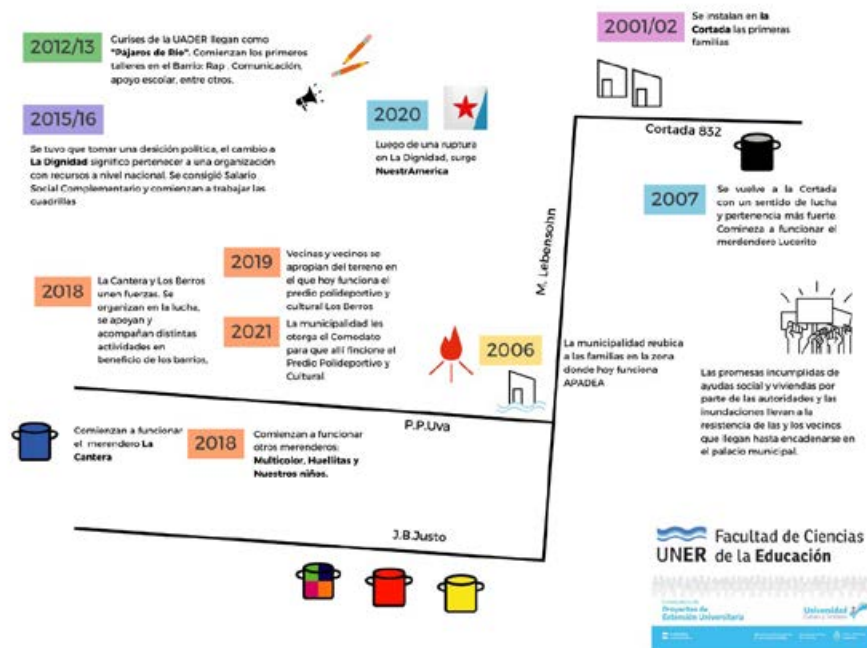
2012/13

Cursos de la UADER llegan como "Pajaros de Rio". Comienzan los primeros talleres en el Barrio: Rap, Comunicación, apoyo escolar, entre otros.

2015/16

Se tuvo que tomar una desición politica, el cambio a La Dignidad significo pertenecer a una organización con recursos a nivel nacional. Se consigió Salario Social Complementario y comienzan a trabajar las cuadrillas

2020

Luego de una ruptura en La Dignidad, surge NuestrAmerica

2001/02

Se instalan en la Cortada las primeras familias

Cortada 832

2007

Se vuelve a la Cortada con un sentido de lucha y pertenencia más fuerte. Comienza a funcionar el merendero Lucerito

M. Lebensohn

2018

La Cantera y Los Berros unen fuerzas. Se organizan en la lucha, se apoyan y acompañan distintas actividades en beneficio de los barrios.

2019

Vecinas y vecinos se apropian del terreno en el que hoy funciona el predio polideportivo y cultural Los Berros

2021

La municipalidad les otorga el Comodato para que allí fincione el Predio Polideportivo y Cultural

2006

La municipalidad reubica a las familias en la zona donde hoy funciona APADEA

Las promesas incumplidas de ayudas social y viviendas por parte de las autoridades y las inundaciones llevan a la resistencia de las y los vecinos que llegan hasta encadenarse en el palacio municipal.

P.P.Uva

Comienzan a funcionar el merendero La Cantera

2018

Comienzan a funcionar otros merenderos: Multicolor, Huellitas y Nuestros niños.

J.B.Justo

UNER Facultad de Ciencias de la Educación

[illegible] Proyectos de Extensión Universitaria

Universidad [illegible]